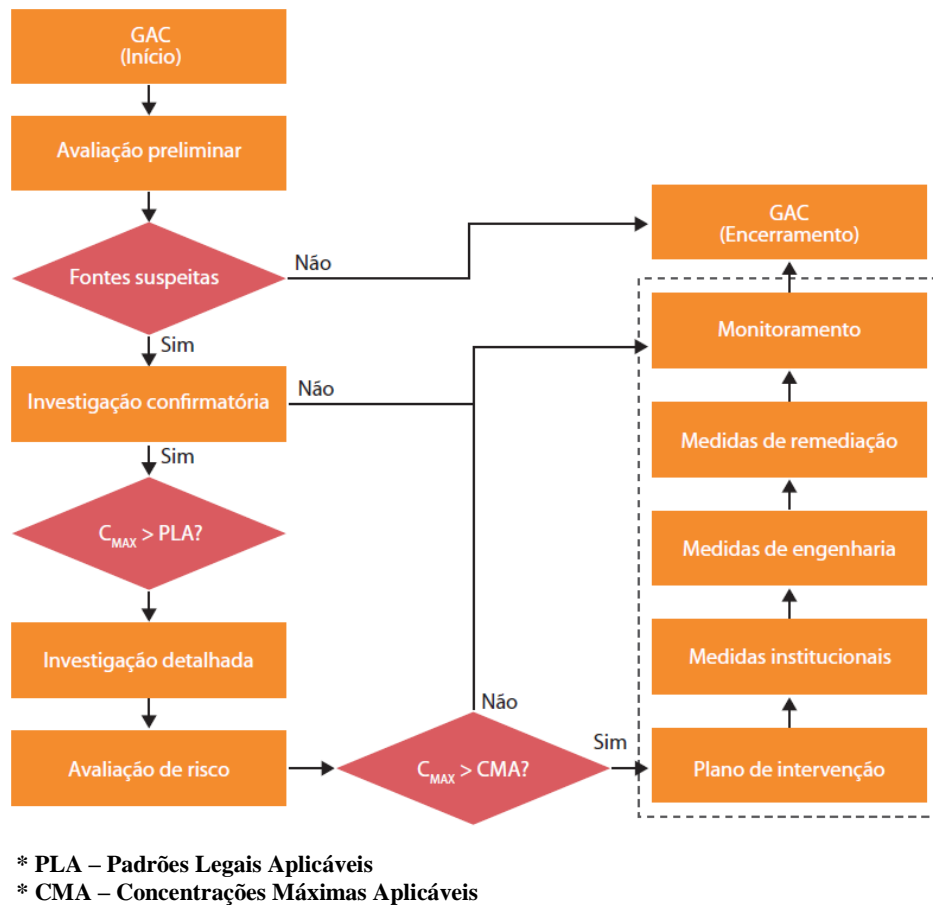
GAC
(Início)

Avaliação preliminar

Fontes suspeitas

Não

Sim

Investigação confirmatória

Não

Sim

$C_{MAX}$ > PLA?

Investigação detalhada

Avaliação de risco

Não

$C_{MAX}$ > CMA?

Sim

GAC
(Encerramento)

Monitoramento

Medidas de remediação

Medidas de engenharia

Medidas institucionais

Plano de intervenção

* PLA – Padrões Legais Aplicáveis
* CMA – Concentrações Máximas Aplicáveis